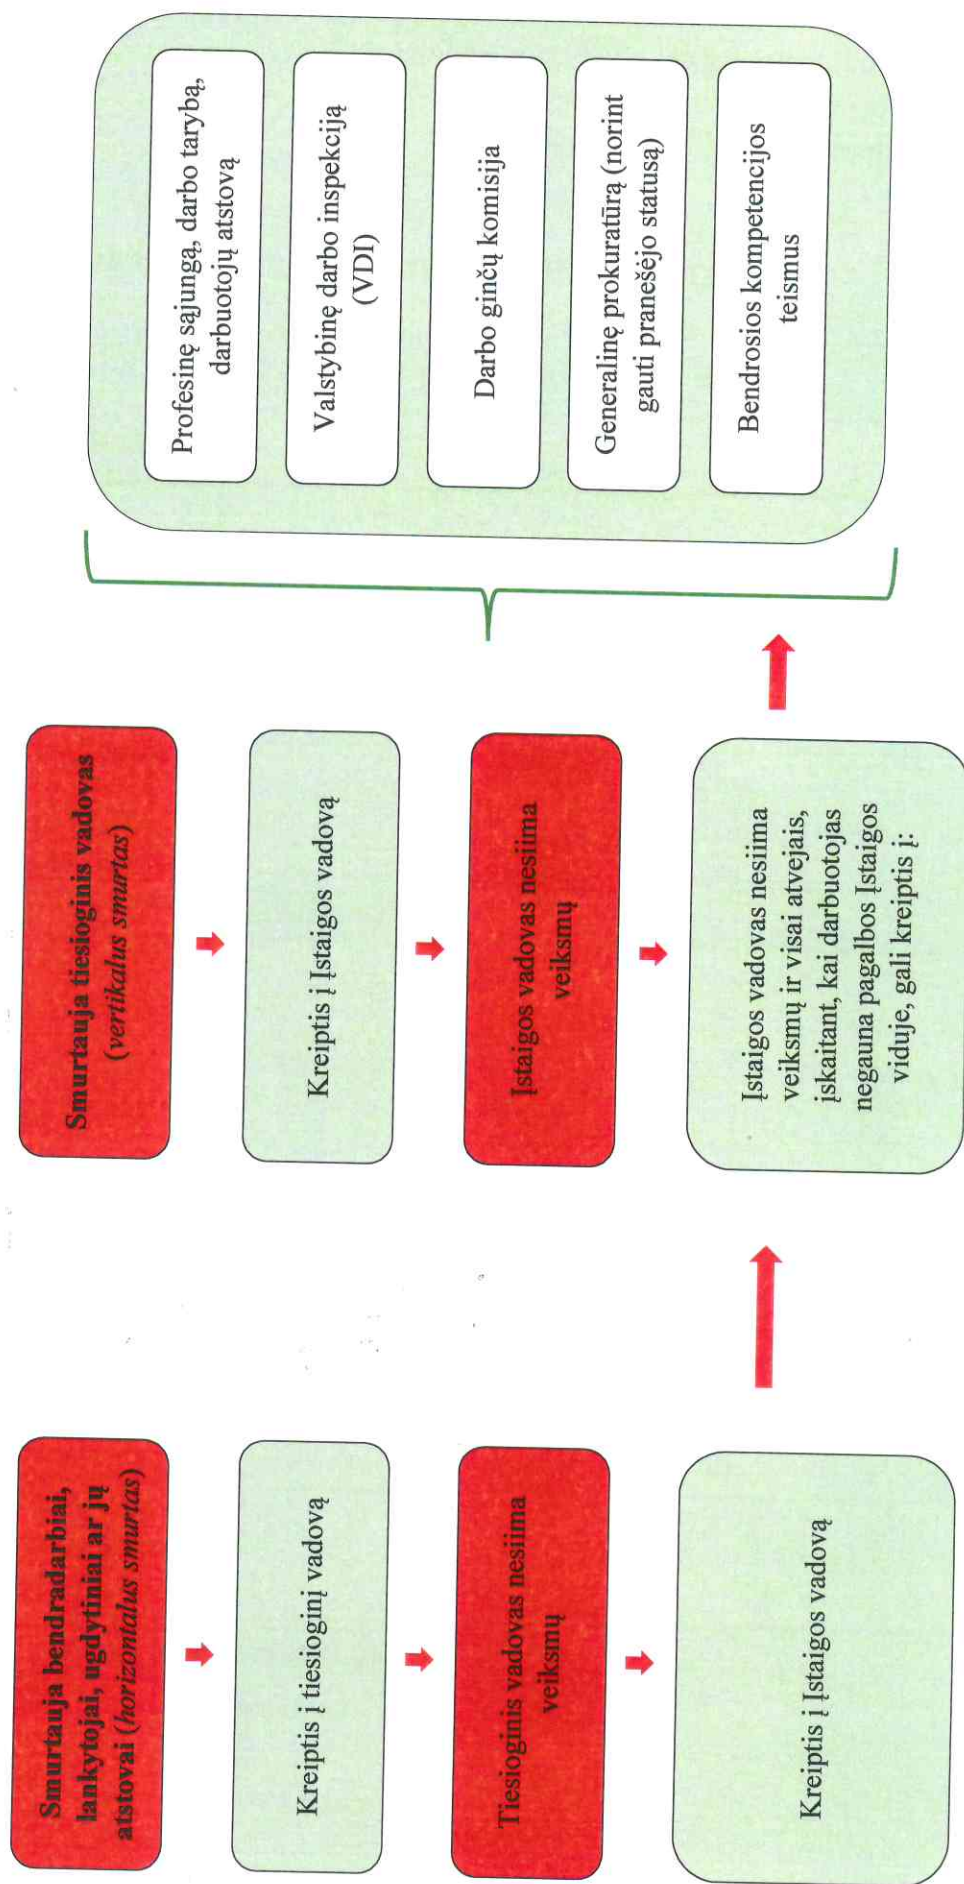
Smurtauja bendradarbiai, lankytojai, ugdytiniai ar jų atstovai (*horizontalus smurtas*)

Kreiptis į tiesioginį vadovą

Tiesioginis vadovas nesiima veiksmų

Kreiptis į Įstaigos vadovą

Smurtauja tiesioginis vadovas (*vertikalus smurtas*)

Kreiptis į Įstaigos vadovą

Įstaigos vadovas nesiima veiksmų

Įstaigos vadovas nesiima veiksmų ir visai atvejais, įskaitant, kai darbuotojas negauna pagalbos Įstaigos viduje, gali kreiptis į:

Profesinę sąjungą, darbo tarybą, darbuotojų atstovą

Valstybinę darbo inspekciją (VDI)

Darbo ginčų komisija

Generalinę prokuratūrą (norint gauti pranešėjo statusą)

Bendrosios kompetencijos teismus